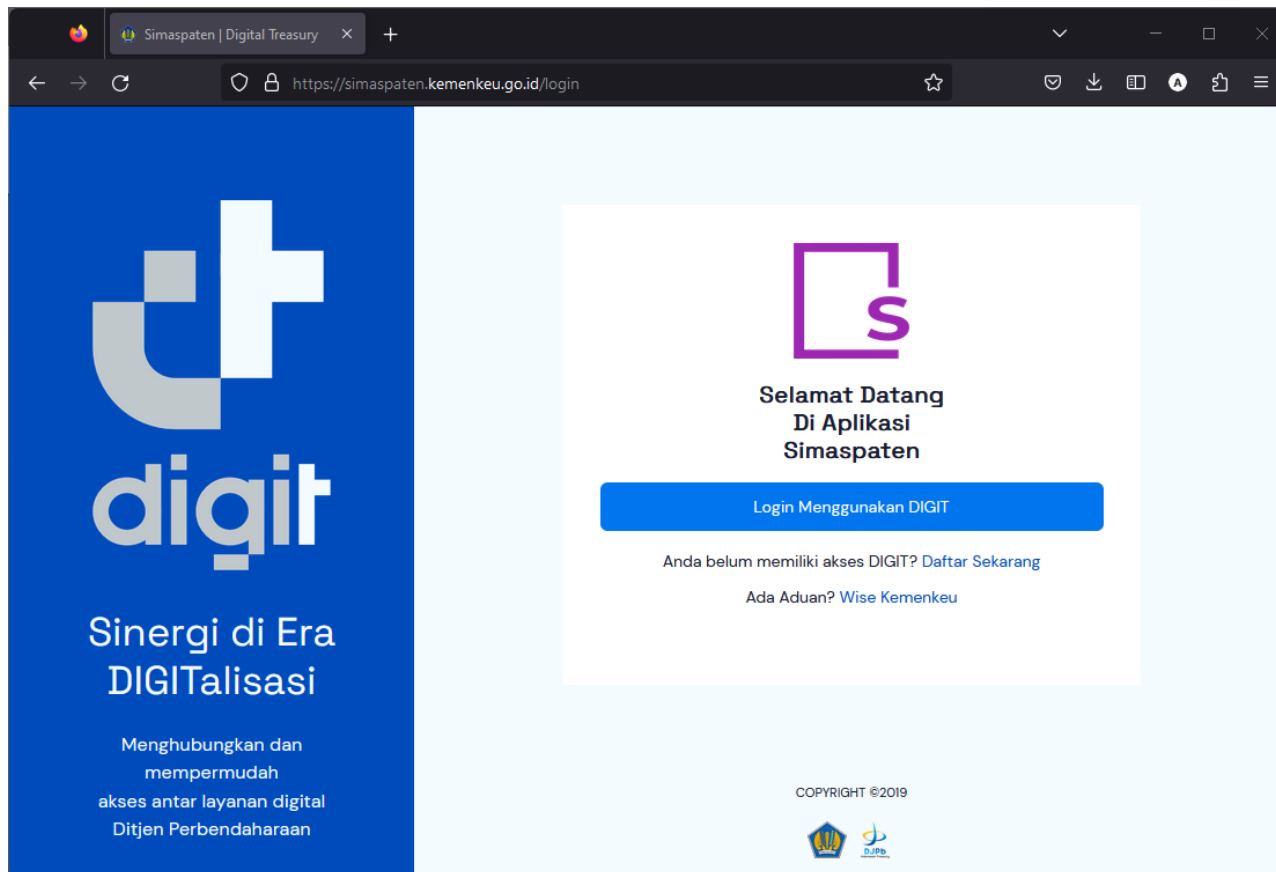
Simaspaten | Digital Treasury ×

https://simaspaten.kemenkeu.go.id/login

digit

Sinergi di Era DIGITalisasi

Menghubungkan dan mempermudah akses antar layanan digital Ditjen Perbendaharaan

s

Selamat Datang
Di Aplikasi
Simaspaten

Login Menggunakan DIGIT

Anda belum memiliki akses DIGIT? Daftar Sekarang

Ada Aduan? Wise Kemenkeu

COPYRIGHT ©2019

DJPb